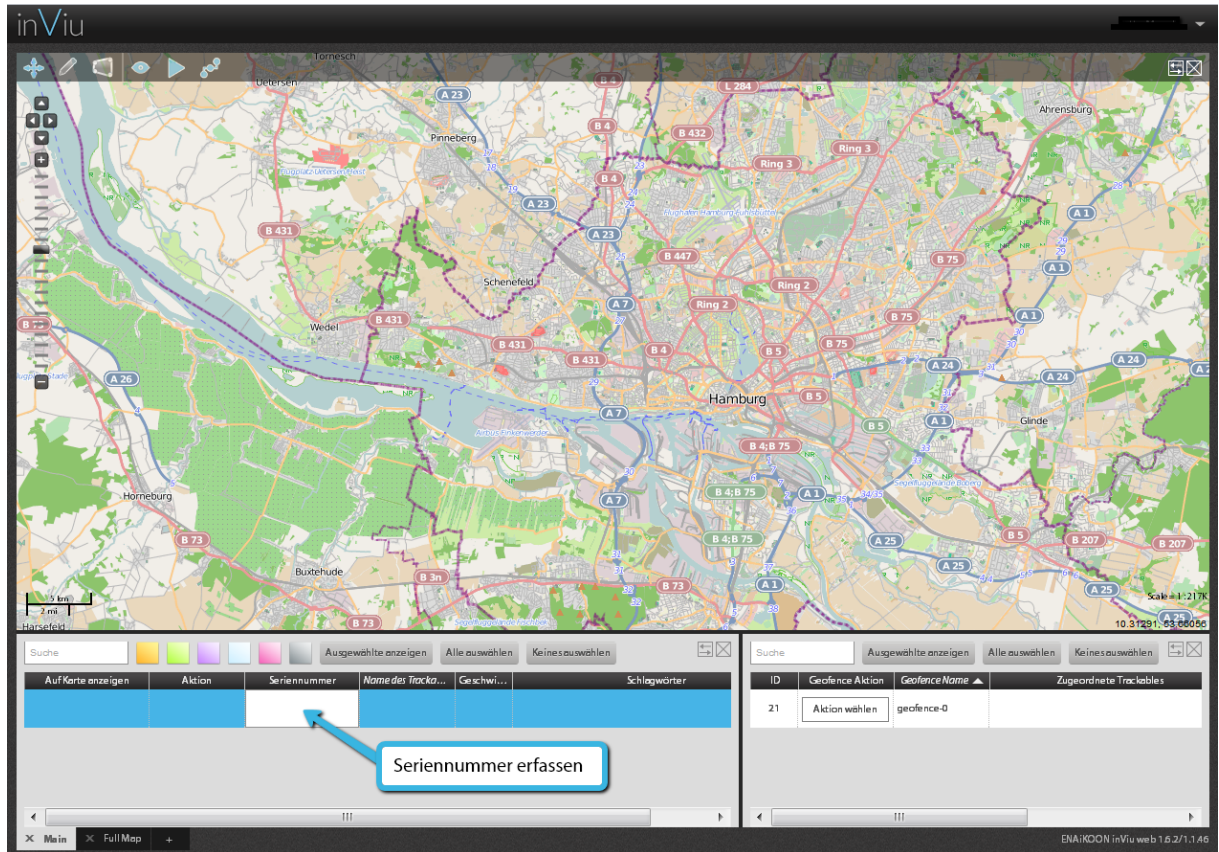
inViu

Tornesch
Uetersen
Pinneberg
Ahrensburg
A 23
L 284
B 4
B 432
Ring 3
Ring 3
A 23
A 23
B 447
B 431
Schenefeld
A 7
Ring 2
Ring 2
B 75
Wedel
B 431
B 431
B 431
B 4
B 5
B 75
B 75
A 26
Hamburg
A 7
B 5
A 24
A 24
A 24
Glinde
B 5
B 4; B 75
B 4; B 75
A 1
A 7
Horneburg
B 4; B 75
A 25
B 5
B 207
B 207
B 73
A 25
Buxtehude
B 3n
B 73
A 1
A 25
B 73
A 1
A 1
A 1
5 km
2 mi
Harsefeld
Scale = 1 : 217K
10.31291, 53.66056

Suche
Ausgewählte anzeigen
Alle auswählen
Keines auswählen

| Auf Karte anzeigen | Aktion | Seriennummer | Name des Tracka... | Geschwi... | Schlagwörter |
|---|---|---|---|---|---|
| | | | | | |

Seriennummer erfassen

Suche
Ausgewählte anzeigen
Alle auswählen
Keines auswählen

| ID | Geofence Aktion | Geofence Name | Zugeordnete Trackables |
|---|---|---|---|
| 21 | Aktion wählen | geofence-0 | |

Main
Full Map
+
ENAiKOON inViu web 1.6.2/1.1.46